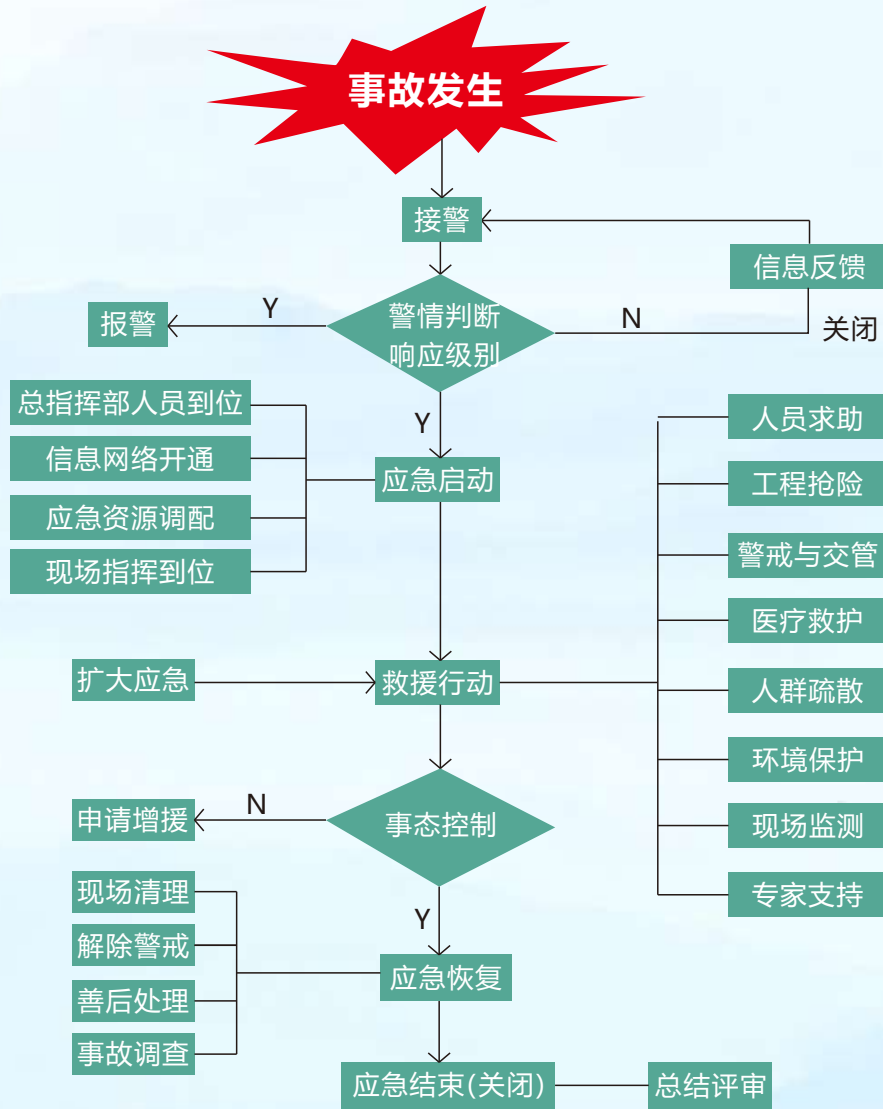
事故发生

接警

信息反馈

Y

报警

警情判断响应级别

N

关闭

总指挥部人员到位

信息网络开通

应急资源调配

现场指挥到位

Y

应急启动

人员求助

工程抢险

警戒与交管

医疗救护

人群疏散

环境保护

现场监测

专家支持

扩大应急

救援行动

N

申请增援

事态控制

Y

现场清理

解除警戒

善后处理

事故调查

应急恢复

应急结束(关闭)

总结评审